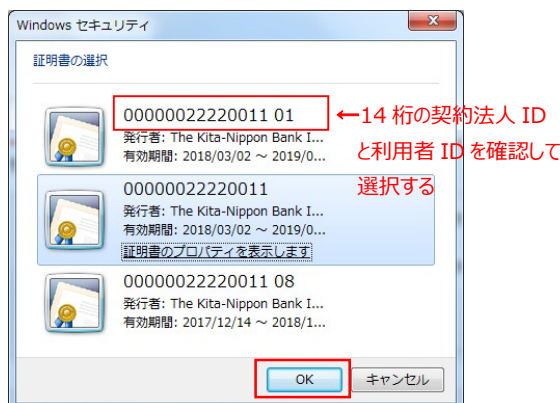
Windows セキュリティ

証明書の選択

00000022220011 01
発行者: The Kita-Nippon Bank I...
有効期間: 2018/03/02 ～ 2019/0...

←14 桁の契約法人 ID と利用者 ID を確認して選択する

00000022220011
発行者: The Kita-Nippon Bank I...
有効期間: 2018/03/02 ～ 2019/0...
証明書のプロパティを表示します

00000022220011 08
発行者: The Kita-Nippon Bank I...
有効期間: 2017/12/14 ～ 2018/1...

OK
キャンセル